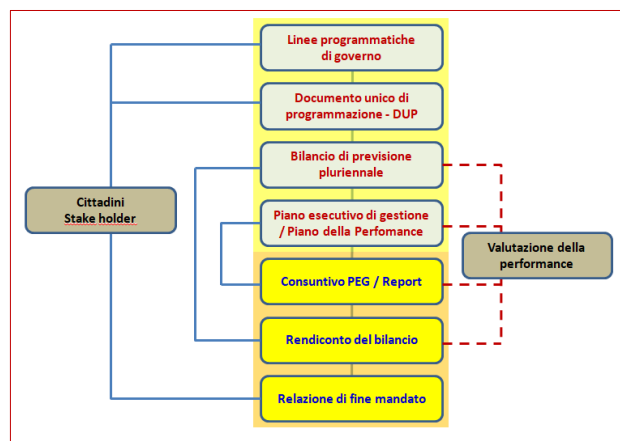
Linee programmatiche di governo

Documento unico di programmazione - DUP

Bilancio di previsione pluriennale

Piano esecutivo di gestione / Piano della Perfomance

Consuntivo PEG / Report

Rendiconto del bilancio

Relazione di fine mandato

Cittadini
Stake holder

Valutazione della performance